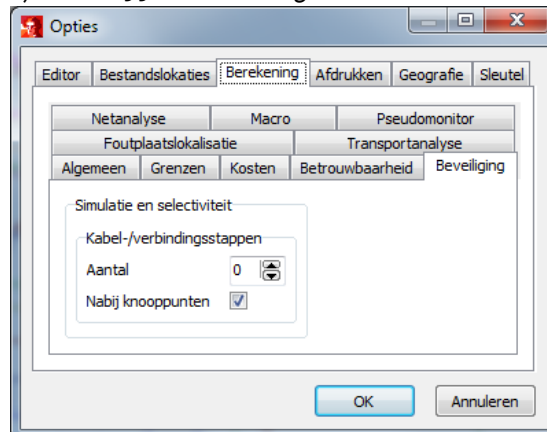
Opties

Editor | Bestandslokaties | Berekening | Afdrukken | Geografie | Sleutel

Netanalyse | Macro | Pseudomonitor

Foutplaatslokalisatie | Transportanalyse

Algemeen | Grenzen | Kosten | Betrouwbaarheid | Beveiliging

Simulatie en selectiviteit

Kabel-/verbindingsstappen

Aantal 0

Nabij knooppunten

OK

Annuleren